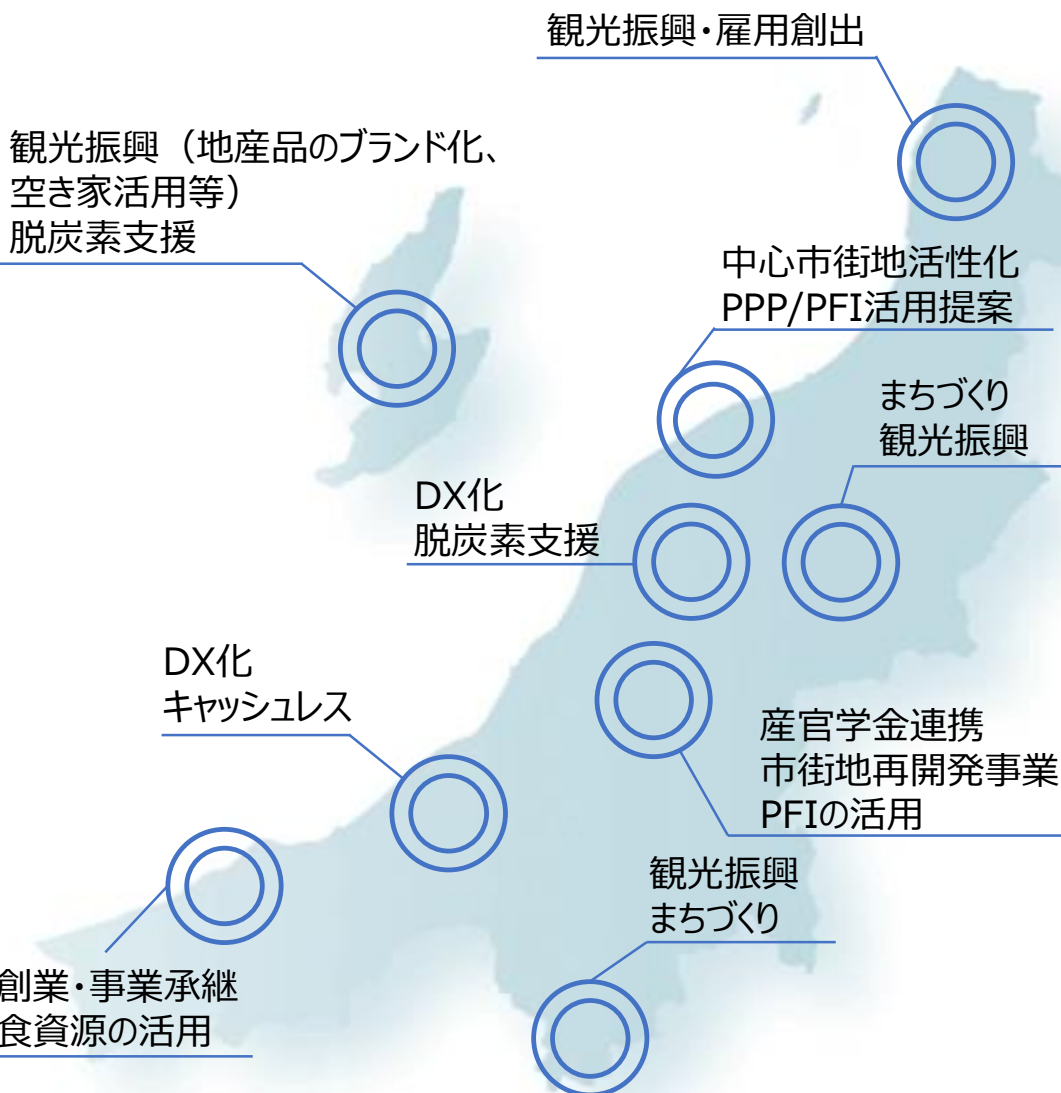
観光振興・雇用創出

観光振興（地産品のブランド化、空き家活用等）
脱炭素支援

中心市街地活性化
PPP/PFI活用提案

まちづくり
観光振興

DX化
脱炭素支援

DX化
キャッシュレス

産官学金連携
市街地再開発事業
PFIの活用

観光振興
まちづくり

創業・事業承継
食資源の活用